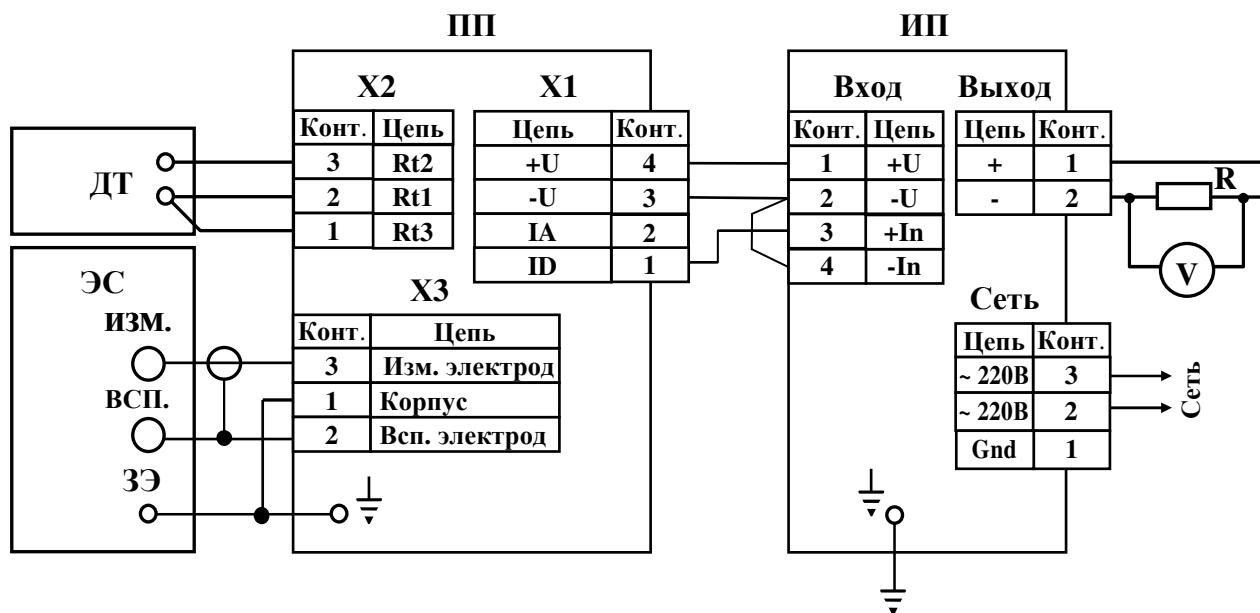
ПП

ИП

ДТ

ЭС

изм.

всп.

ЗЭ

X2

| Конт. | Цепь |
|---|---|
| 3 | Rt2 |
| 2 | Rt1 |
| 1 | Rt3 |

X1

| Цепь | Конт. |
|---|---|
| +U | 4 |
| -U | 3 |
| IA | 2 |
| ID | 1 |

X3

| Конт. | Цепь |
|---|---|
| 3 | Изм. электрод |
| 1 | Корпус |
| 2 | Всп. электрод |

Вход

| Конт. | Цепь |
|---|---|
| 1 | +U |
| 2 | -U |
| 3 | +In |
| 4 | -In |

Выход

| Цепь | Конт. |
|---|---|
| + | 1 |
| - | 2 |

R

V

Сеть

| Цепь | Конт. |
|---|---|
| ~ 220В | 3 |
| ~ 220В | 2 |
| Gnd | 1 |

Сеть